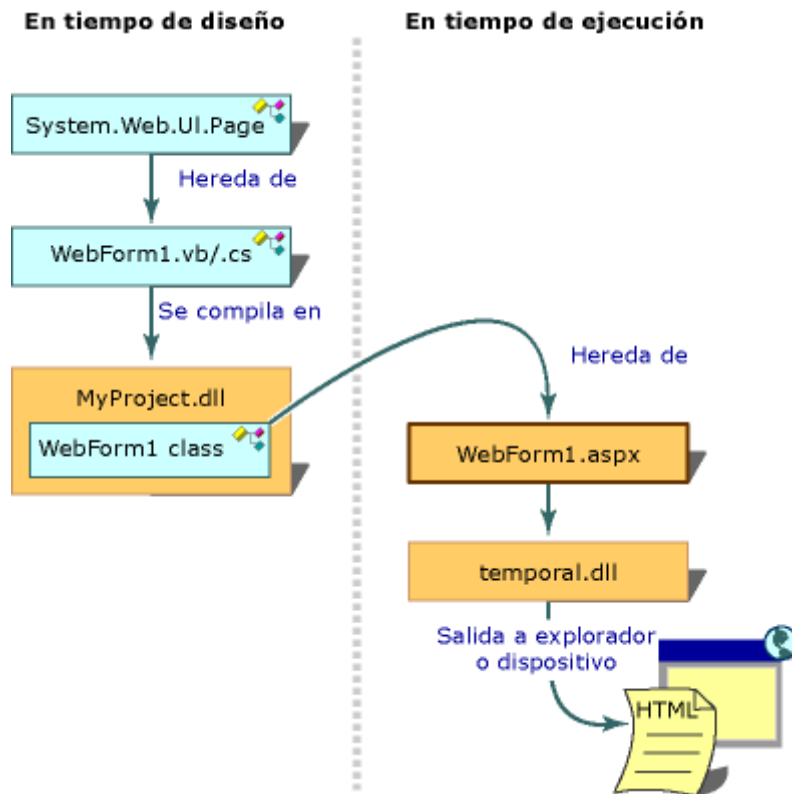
En tiempo de diseño

System.Web.UI.Page

Hereda de

WebForm1.vb/.cs

Se compila en

MyProject.dll

WebForm1 class

En tiempo de ejecución

Hereda de

WebForm1.aspx

temporal.dll

Salida a explorador o dispositivo

HTML